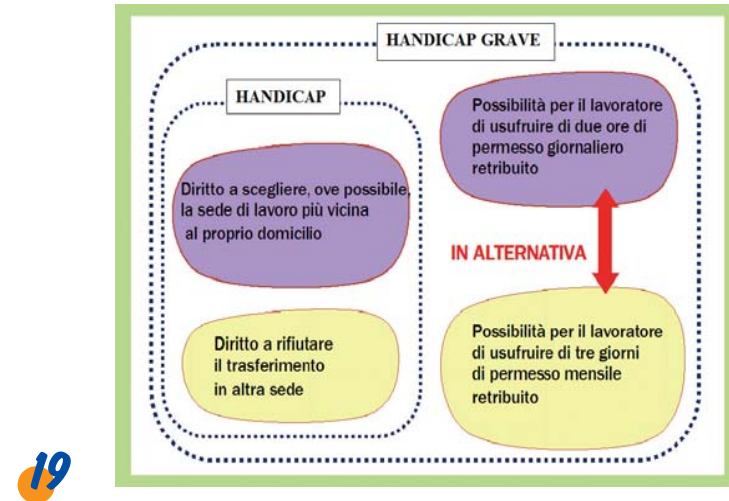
HANDICAP GRAVE

HANDICAP

Diritto a scegliere, ove possibile, la sede di lavoro più vicina al proprio domicilio

Diritto a rifiutare il trasferimento in altra sede

Possibilità per il lavoratore di usufruire di due ore di permesso giornaliero retribuito

IN ALTERNATIVA

Possibilità per il lavoratore di usufruire di tre giorni di permesso mensile retribuito

19